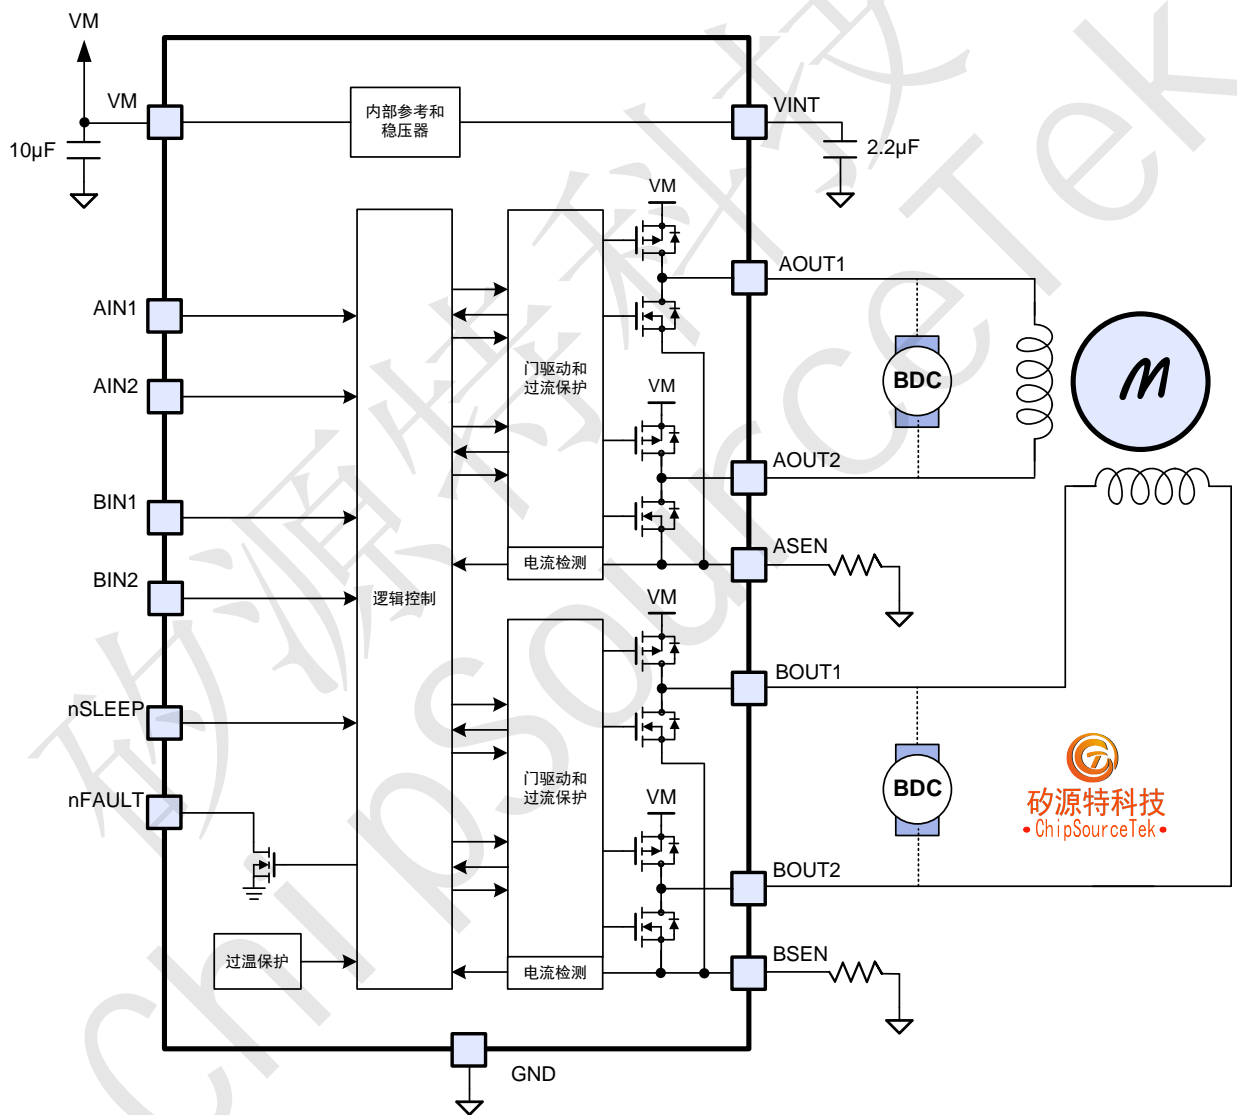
VM

VM

10μF

内部参考和稳压器

VINT

2.2μF

VM

AOUT1

AIN1

AIN2

门驱动和过流保护

VM

BDC

M

AOUT2

BIN1

ASEN

电流检测

BIN2

逻辑控制

VM

BOUT1

nSLEEP

门驱动和过流保护

VM

BDC

矽源特科技
• ChipSourceTek •

nFAULT

BOUT2

BSEN

过温保护

电流检测

GND

矽源特科技
ChipSourceTek